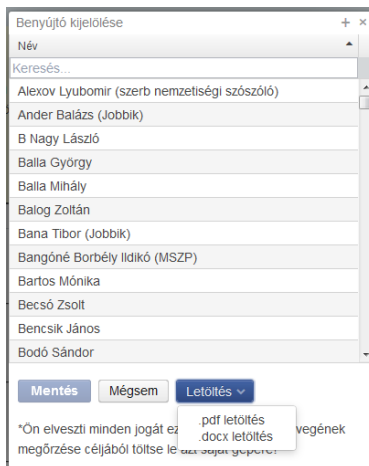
Benyújtó kijelölése
+ ×
Név
Keresés...
Alexov Lyubomir (szerb nemzetiségi szószóló)
Ander Balázs (Jobbik)
B Nagy László
Balla György
Balla Mihály
Balog Zoltán
Bana Tibor (Jobbik)
Bangóné Borbély Ildikó (MSZP)
Bartos Mónika
Becsó Zsolt
Bencsik János
Bodó Sándor
Mentés
Mégsem
Letöltés
.pdf letöltés
.docx letöltés
*Ön elveszti minden jogát ez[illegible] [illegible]vegének megőrzése céljából töltse le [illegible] gépére!